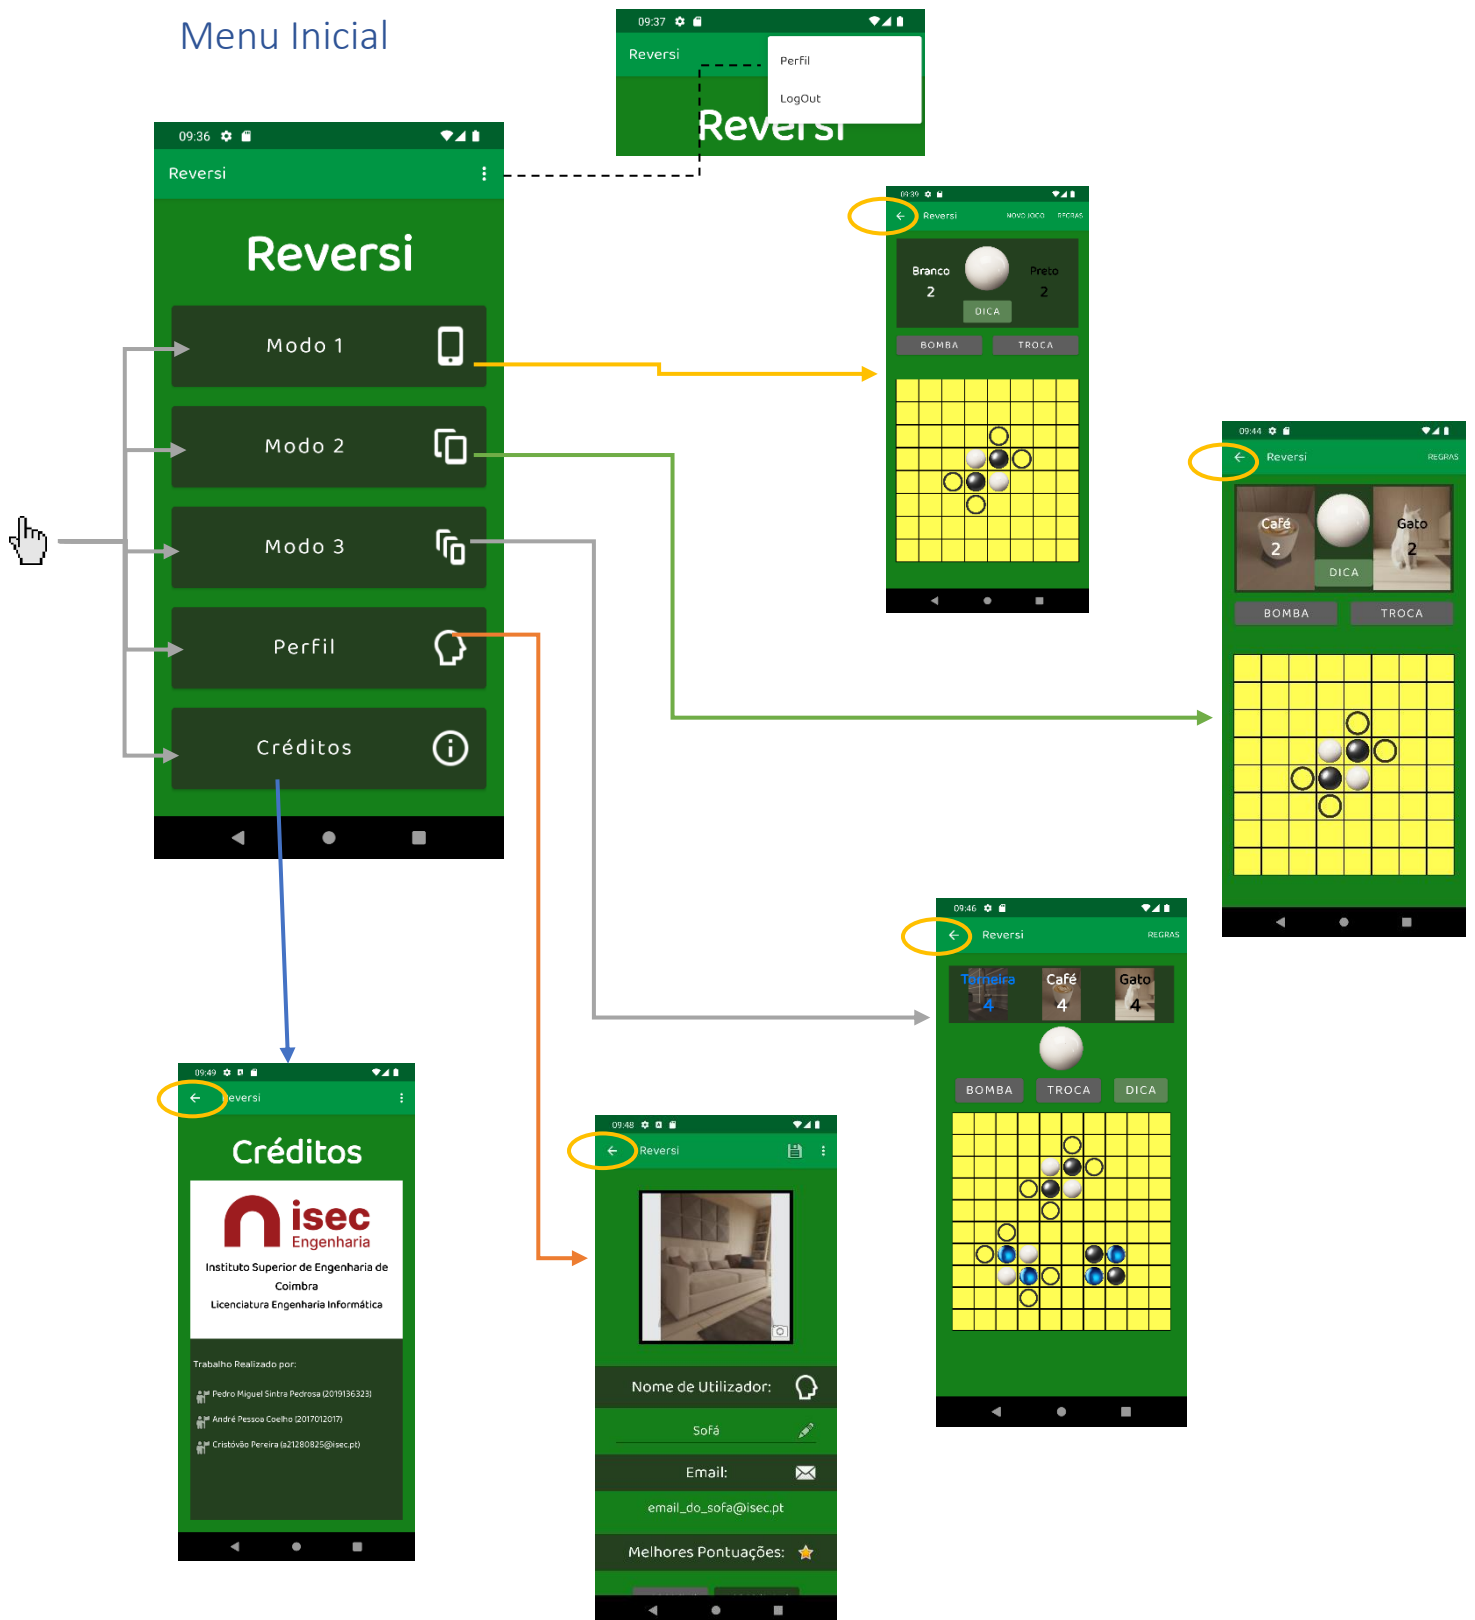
Menu Inicial

09:37

Reversi

Perfil

LogOut

Reversi

09:36

Reversi

Reversi

Modo 1

Modo 2

Modo 3

Perfil

Créditos

09:39

Reversi NOVO JOGO REGRAS

Branco 2

Preto 2

DICA

BOMBA TROCA

09:44

Reversi REGRAS

Café 2

Gato 2

DICA

BOMBA TROCA

09:46

Reversi REGRAS

Torneira 4

Café 4

Gato 4

BOMBA TROCA DICA

09:49

Reversi

Créditos

isec Engenharia

Instituto Superior de Engenharia de Coimbra

Licenciatura Engenharia Informática

Trabalho Realizado por:

Pedro Miguel Sintra Pedrosa (2019136323)

André Pessoa Coelho (2017012017)

Cristóvão Pereira (a21280825@isec.pt)

09:48

Reversi

Nome de Utilizador:

Sofá

Email:

email_do_sofa@isec.pt

Melhores Pontuações: